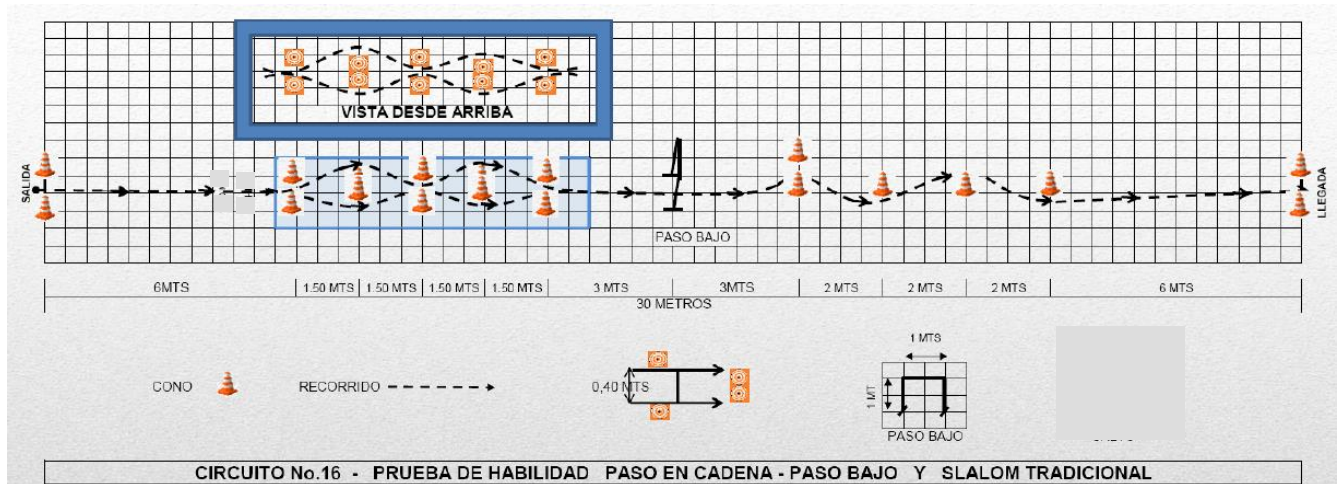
VISTA DESDE ARRIBA

SALIDA

PASO BAJO

LLEGADA

6MTS | 1.50 MTS | 1.50 MTS | 1.50 MTS | 1.50 MTS | 3 MTS | 3MTS | 2 MTS | 2 MTS | 2 MTS | 6 MTS

30 METROS

CONO

RECORRIDO

0,40 MTS

1 MTS

1 MT

PASO BAJO

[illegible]

CIRCUITO No.16 - PRUEBA DE HABILIDAD PASO EN CADENA - PASO BAJO Y SLALOM TRADICIONAL